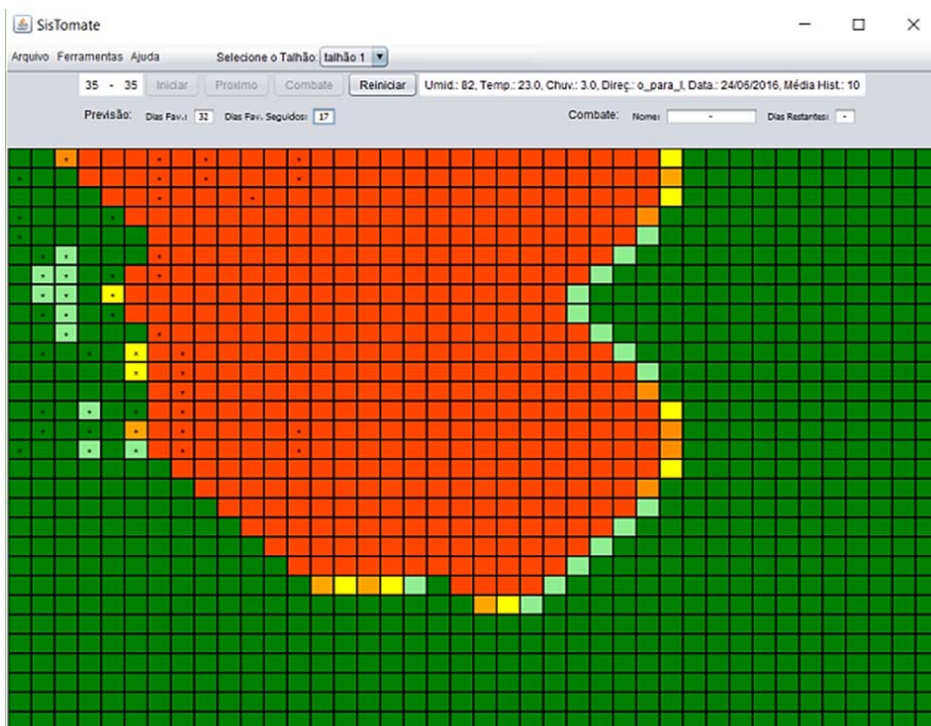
SisTomate

Arquivo Ferramentas Ajuda Selecione o Talhão: talhão 1

35 - 35 Iniciar Proximo Combate Reiniciar Umid.: 82, Temp.: 23.0, Chuv.: 3.0, Direç.: o_para_l, Data.: 24/06/2016, Média Hist.: 10

Previsão: Dias Fav.: 32 Dias Fav. Seguidos: 17

Combate: Nome: - Dias Restantes: -